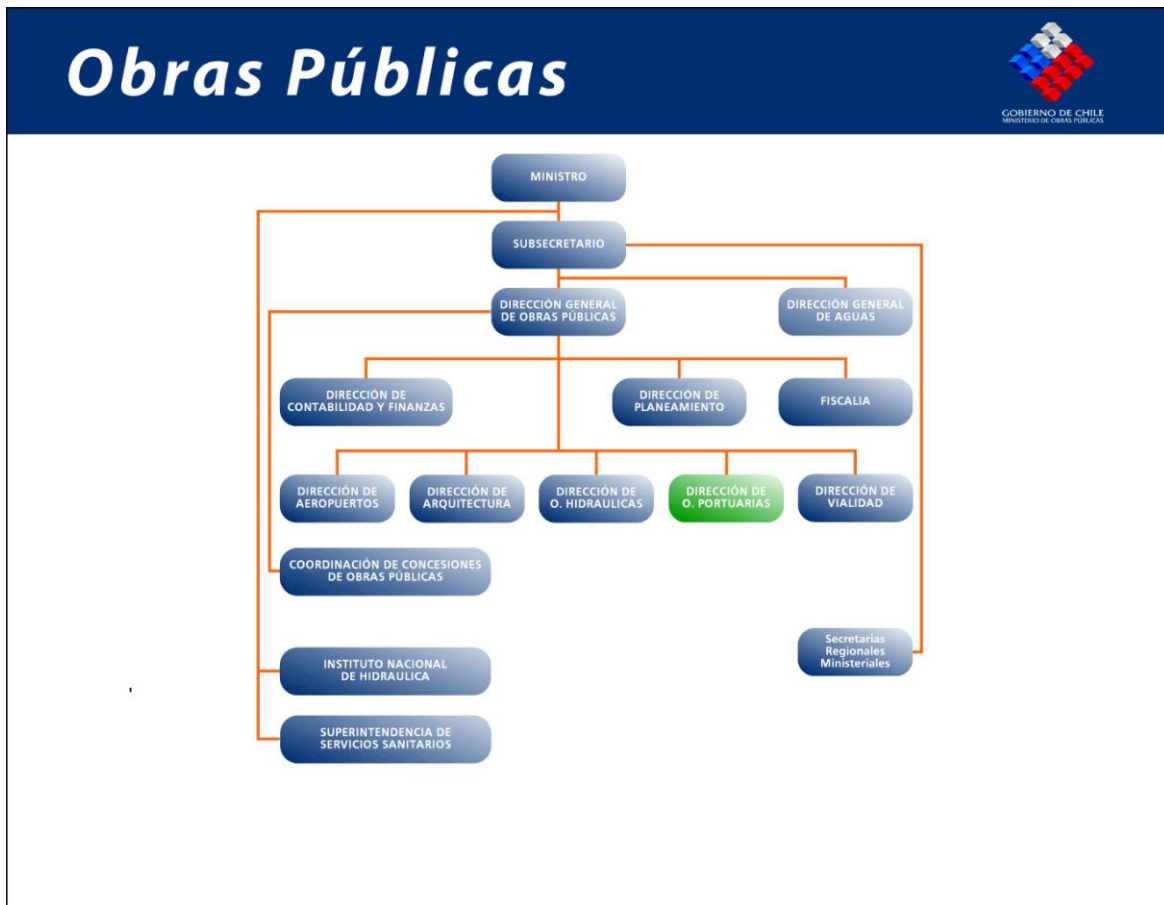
Obras Públicas

GOBIERNO DE CHILE
MINISTERIO DE OBRAS PÚBLICAS

MINISTRO

SUBSECRETARIO

DIRECCIÓN GENERAL DE OBRAS PÚBLICAS

DIRECCIÓN GENERAL DE AGUAS

DIRECCIÓN DE CONTABILIDAD Y FINANZAS

DIRECCIÓN DE PLANEAMIENTO

FISCALIA

DIRECCIÓN DE AEROPUERTOS

DIRECCIÓN DE ARQUITECTURA

DIRECCIÓN DE O. HIDRAULICAS

DIRECCIÓN DE O. PORTUARIAS

DIRECCIÓN DE VIALIDAD

COORDINACIÓN DE CONCESIONES DE OBRAS PÚBLICAS

Secretarías Regionales Ministeriales

INSTITUTO NACIONAL DE HIDRAULICA

SUPERINTENDENCIA DE SERVICIOS SANITARIOS